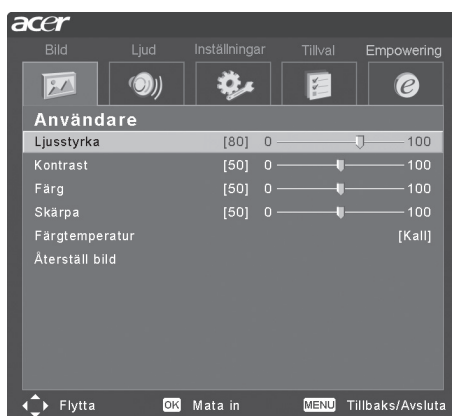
acer

Bild Ljud Inställningar Tillval Empowering

Användare

| | | | |
|---|---|---|---|
| Ljusstyrka | [80] | 0 | 100 |
| Kontrast | [50] | 0 | 100 |
| Färg | [50] | 0 | 100 |
| Skärpa | [50] | 0 | 100 |
| Färgtemperatur | | | [Kall] |
| Återställ bild | | | |

Flytta OK Mata in MENU Tillbaks/Avsluta